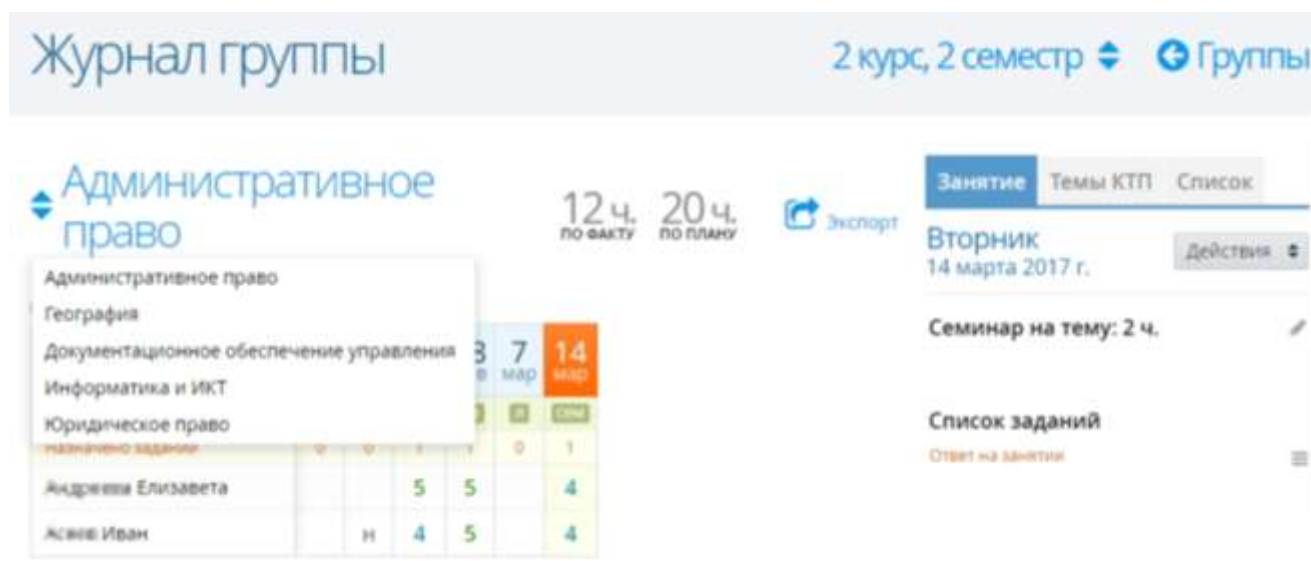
Журнал группы

2 курс, 2 семестр

Группы

Административное право

12 ч. по факту

20 ч. по плану

Экспорт

Административное право
География
Документационное обеспечение управления
Информатика и ИКТ
Юридическое право

| | | | 3 | 7 мар | 14 мар |
|---|---|---|---|---|---|
| Назначено заданий | 0 | 0 | 1 | 1 | 0 | 1 |
| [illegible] Елизавета | | | 5 | 5 | | 4 |
| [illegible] Иван | | н | 4 | 5 | | 4 |

Занятие Темы КТП Список

Вторник
14 марта 2017 г.

Действия

Семинар на тему: 2 ч.

Список заданий

Ответ на занятии